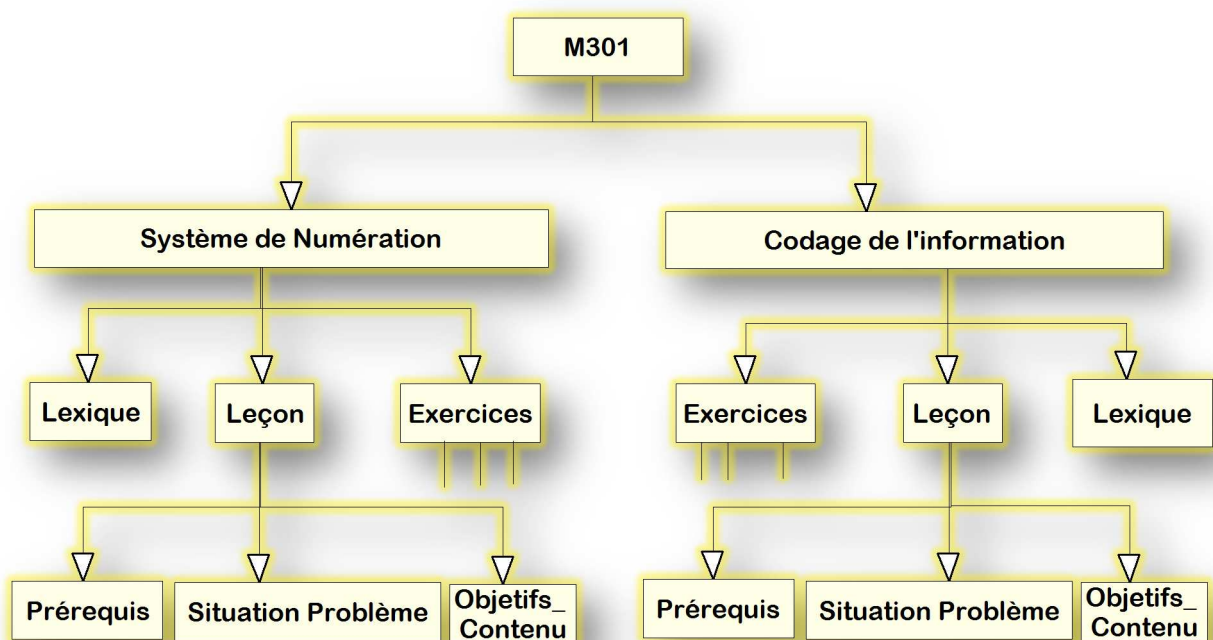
M301

Système de Numération

Lexique

Leçon

Exercices

Prérequis

Situation Problème

Objetifs_ Contenu

Codage de l'information

Exercices

Leçon

Lexique

Prérequis

Situation Problème

Objetifs_ Contenu